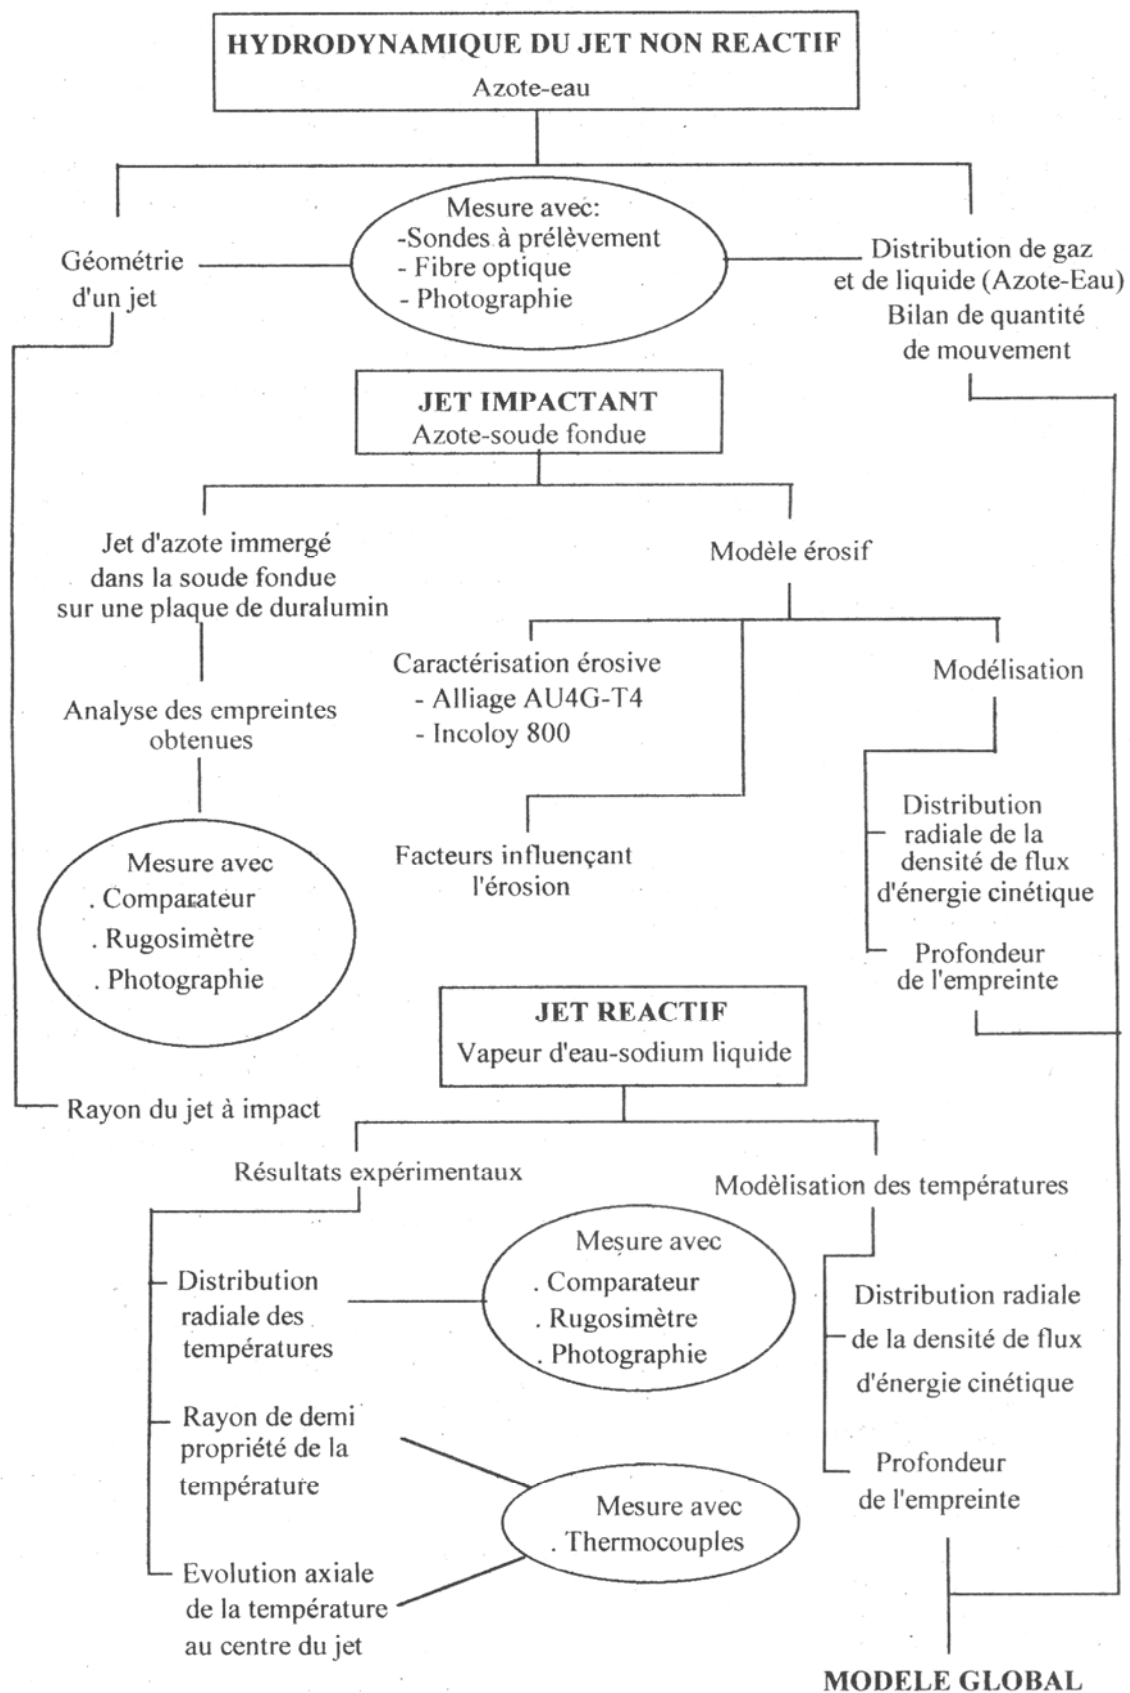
HYDRODYNAMIQUE DU JET NON REACTIF
Azote-eau

Géométrie d'un jet

Mesure avec:
-Sondes à prélèvement
- Fibre optique
- Photographie

Distribution de gaz et de liquide (Azote-Eau)
Bilan de quantité de mouvement

JET IMPACTANT
Azote-soude fondue

Jet d'azote immergé dans la soude fondue sur une plaque de duralumin

Analyse des empreintes obtenues

Mesure avec
. Comparateur
. Rugosimètre
. Photographie

Modèle érosif

Caractérisation érosive
- Alliage AU4G-T4
- Incoloy 800

Facteurs influençant l'érosion

Modélisation

Distribution radiale de la densité de flux d'énergie cinétique

Profondeur de l'empreinte

JET REACTIF
Vapeur d'eau-sodium liquide

Rayon du jet à impact

Résultats expérimentaux

Distribution radiale des températures

Mesure avec
. Comparateur
. Rugosimètre
. Photographie

Rayon de demi propriété de la température

Mesure avec
. Thermocouples

Evolution axiale de la température au centre du jet

Modèlisation des températures

Distribution radiale de la densité de flux d'énergie cinétique

Profondeur de l'empreinte

MODELE GLOBAL